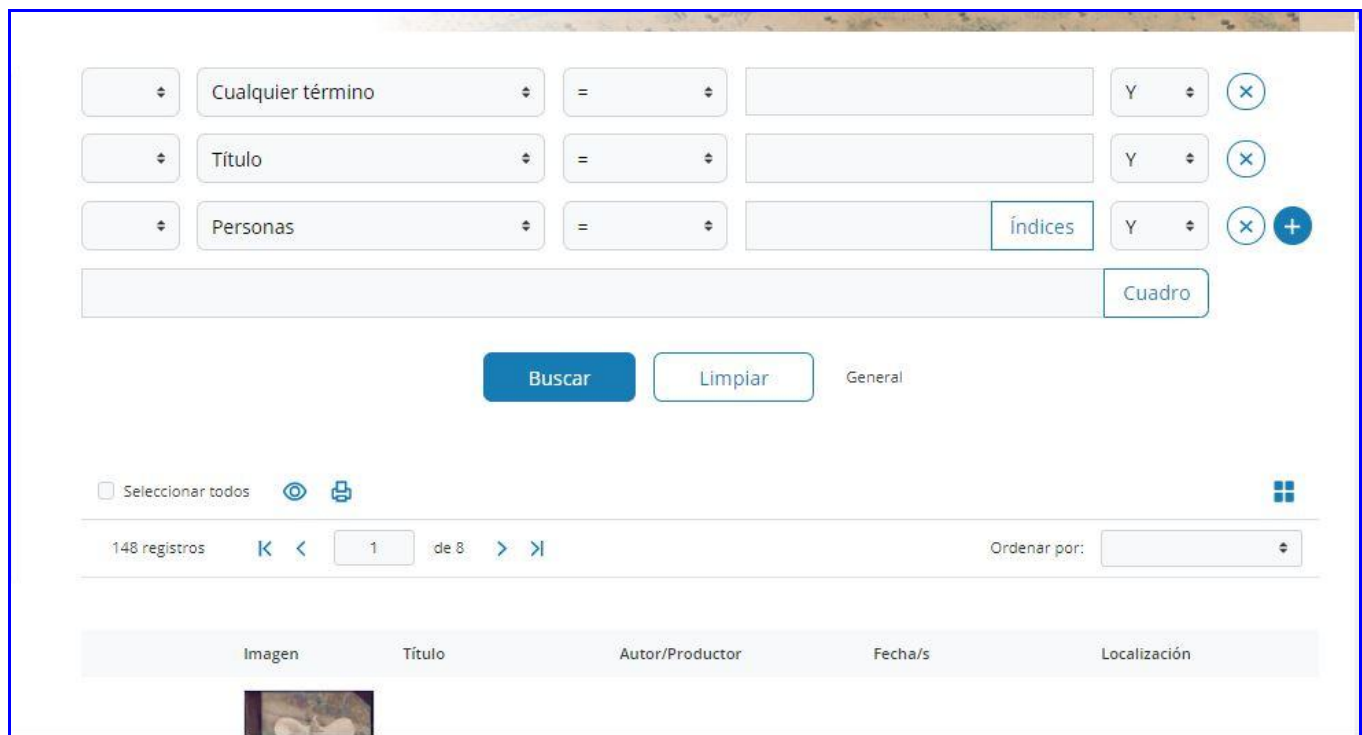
Cualquier término = Y

Título = Y

Personas = Índices Y

Cuadro

Buscar Limpiar General

Seleccionar todos

148 registros 1 de 8 Ordenar por:

| Imagen | Título | Autor/Productor | Fecha/s | Localización |
|---|---|---|---|---|